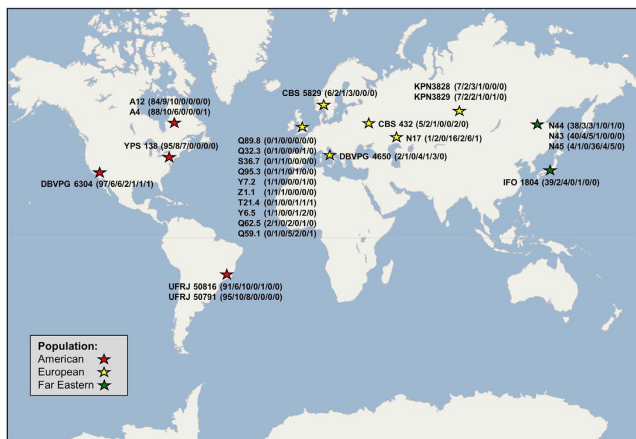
A12 (84/9/10/0/0/0/0)
A4 (88/10/0/0/0/0/1)

YPS 138 (95/8/7/0/0/0/0)

DBVPG 6304 (97/6/6/2/1/1/1)

CBS 5829 (6/2/1/3/0/0/0)

Q89.8 (0/1/0/0/0/0/0)
Q32.3 (0/1/0/0/0/0/1)
S36.7 (0/1/1/0/0/0/0)
Q95.3 (0/1/1/0/1/0/0)
Y7.2 (1/1/0/0/0/1/0)
Z1.1 (1/1/1/0/0/0/0)
T21.4 (0/1/0/0/1/1/1)
Y6.5 (1/1/0/0/1/2/0)
Q62.5 (2/1/0/2/0/1/0)
Q59.1 (0/1/0/5/2/0/1)

DBVPG 4650 (2/1/0/4/1/3/0)

CBS 432 (5/2/1/0/0/2/0)

N17 (1/2/0/16/2/6/1)

KPN3828 (7/2/3/1/0/0/0)
KPN3829 (7/2/2/1/0/1/0)

N44 (38/3/3/1/0/1/0)
N43 (40/4/5/1/0/0/0)
N45 (4/1/0/36/4/5/0)

IFO 1804 (39/2/4/0/1/0/0)

UFRJ 50816 (91/6/10/0/1/0/0)
UFRJ 50791 (95/10/8/0/0/0/0)

Population:
American
European
Far Eastern